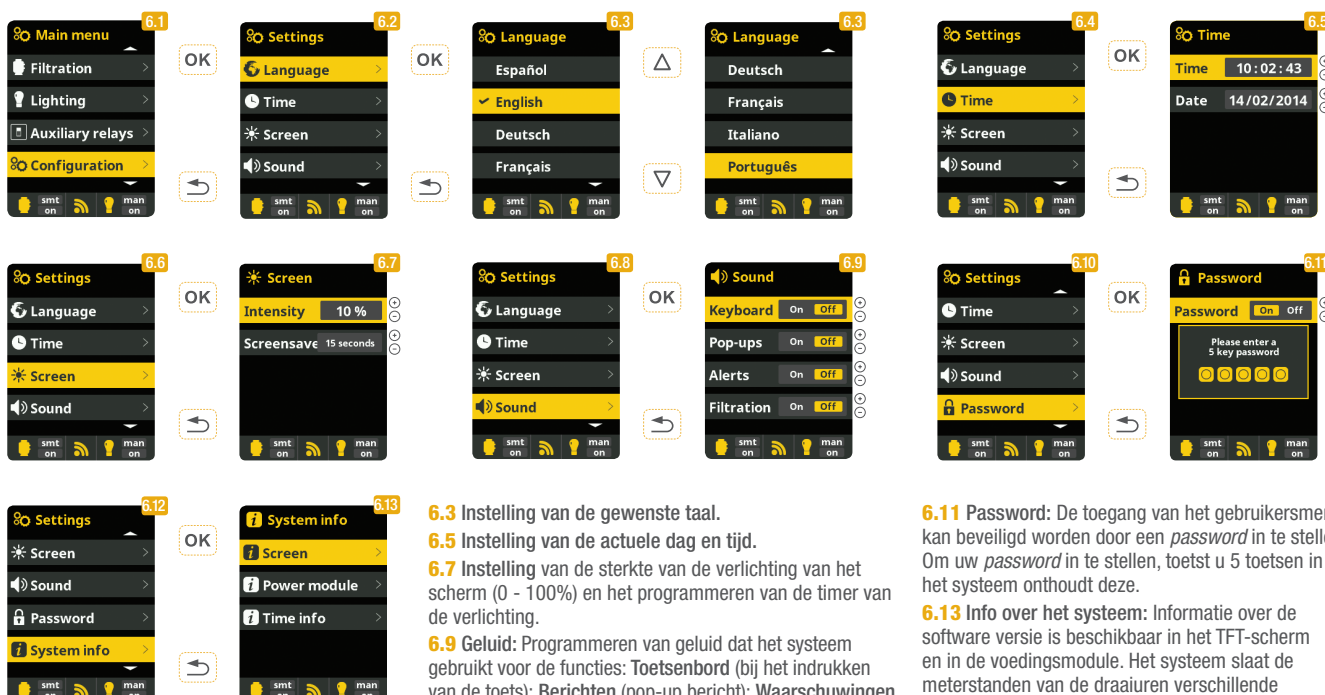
6.1
Main menu
Filtration
Lighting
Auxiliary relays
Configuration
smt on
man on

OK

6.2
Settings
Language
Time
Screen
Sound
smt on
man on

OK

6.3
Language
Español
English
Deutsch
Français
smt on
man on

6.3
Language
Deutsch
Français
Italiano
Português
smt on
man on

6.4
Settings
Language
Time
Screen
Sound
smt on
man on

OK

6.5
Time
Time 10:02:43
Date 14/02/2014
smt on
man on

6.6
Settings
Language
Time
Screen
Sound
smt on
man on

OK

6.7
Screen
Intensity 10 %
Screensave 15 seconds
smt on
man on

6.8
Settings
Language
Time
Screen
Sound
smt on
man on

OK

6.9
Sound
Keyboard On Off
Pop-ups On Off
Alerts On Off
Filtration On Off
smt on
man on

6.10
Settings
Time
Screen
Sound
Password
smt on
man on

OK

6.11
Password
Password On Off
Please enter a 5 key password
smt on
man on

6.12
Settings
Screen
Sound
Password
System info
smt
man

OK

6.13
System info
Screen
Power module
Time info
smt
man

6.3 Instelling van de gewenste taal.
6.5 Instelling van de actuele dag en tijd.
6.7 Instelling van de sterkte van de verlichting van het scherm (0 - 100%) en het programmeren van de timer van de verlichting.
6.9 Geluid: Programmeren van geluid dat het systeem gebruikt voor de functies: Toetsenbord (bij het indrukken van de toets); Berichten (pop-up bericht); Waarschuwingen

6.11 Password: De toegang van het gebruikersmen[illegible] kan beveiligd worden door een password in te stell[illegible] Om uw password in te stellen, toetst u 5 toetsen in het systeem onthoudt deze.
6.13 Info over het systeem: Informatie over de software versie is beschikbaar in het TFT-scherm en in de voedingsmodule. Het systeem slaat de meterstanden van de draaiuren verschillende